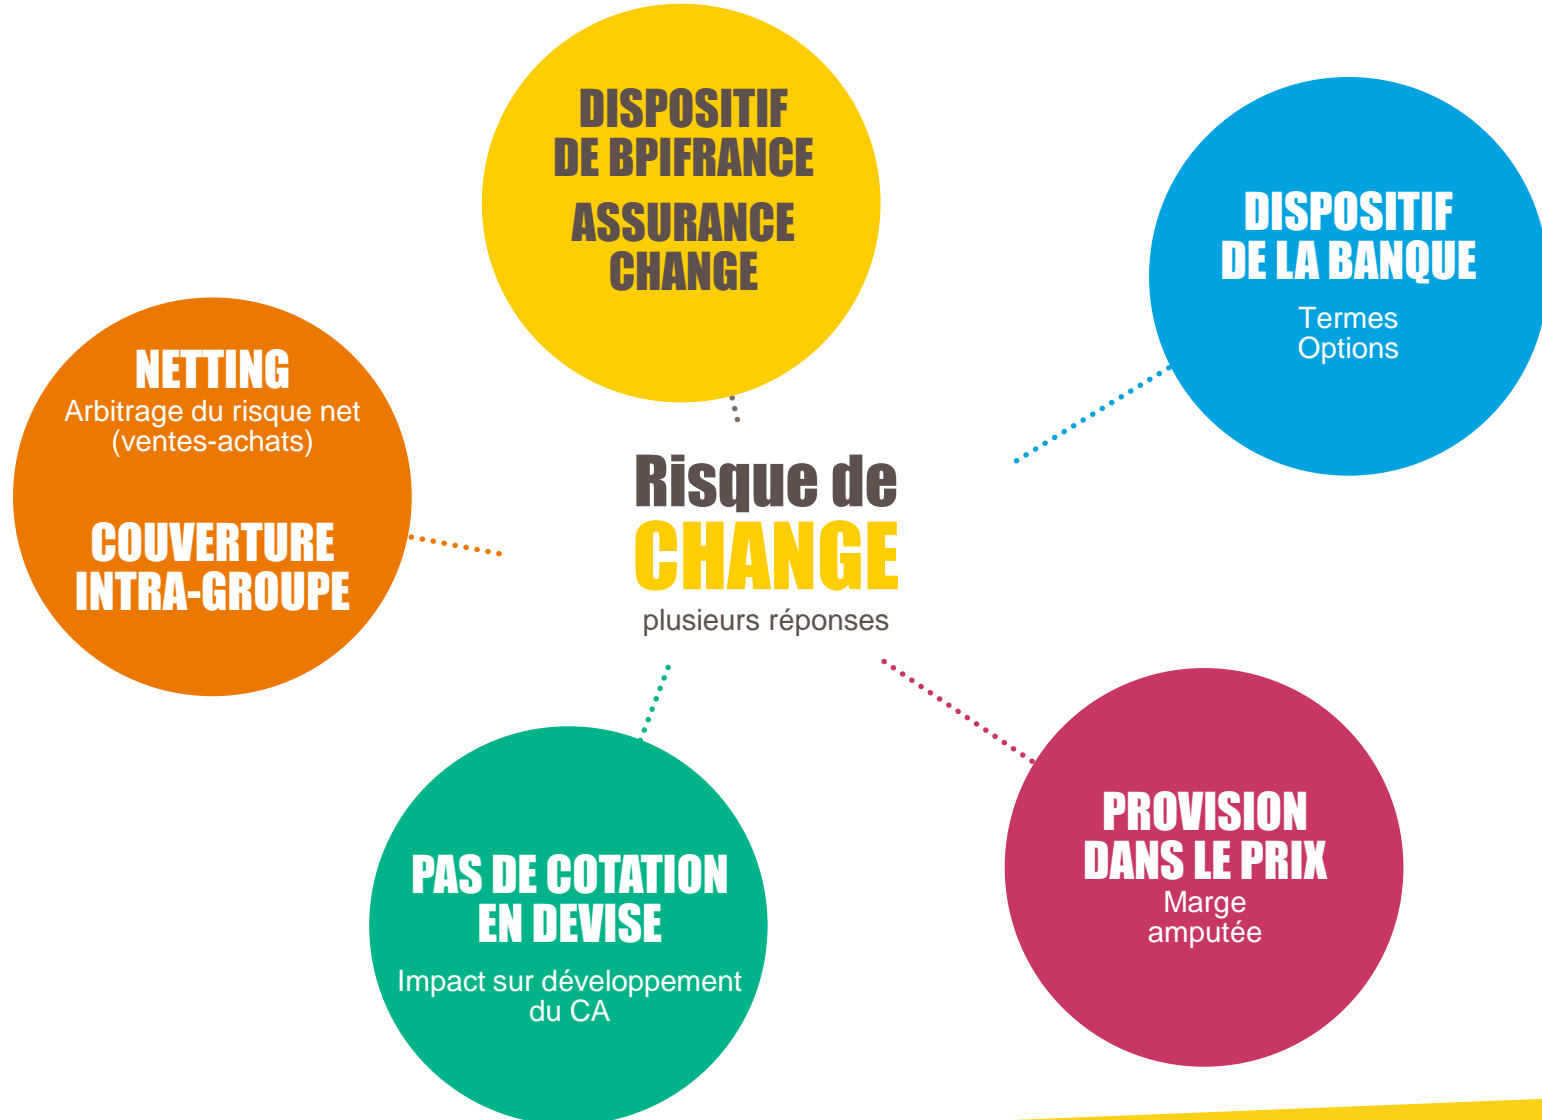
Risque de CHANGE
plusieurs réponses

DISPOSITIF DE BPIFRANCE
ASSURANCE CHANGE

DISPOSITIF DE LA BANQUE
Termes
Options

NETTING
Arbitrage du risque net (ventes-achats)

COUVERTURE INTRA-GROUPE

PAS DE COTATION EN DEVISE
Impact sur développement du CA

PROVISION DANS LE PRIX
Marge amputée